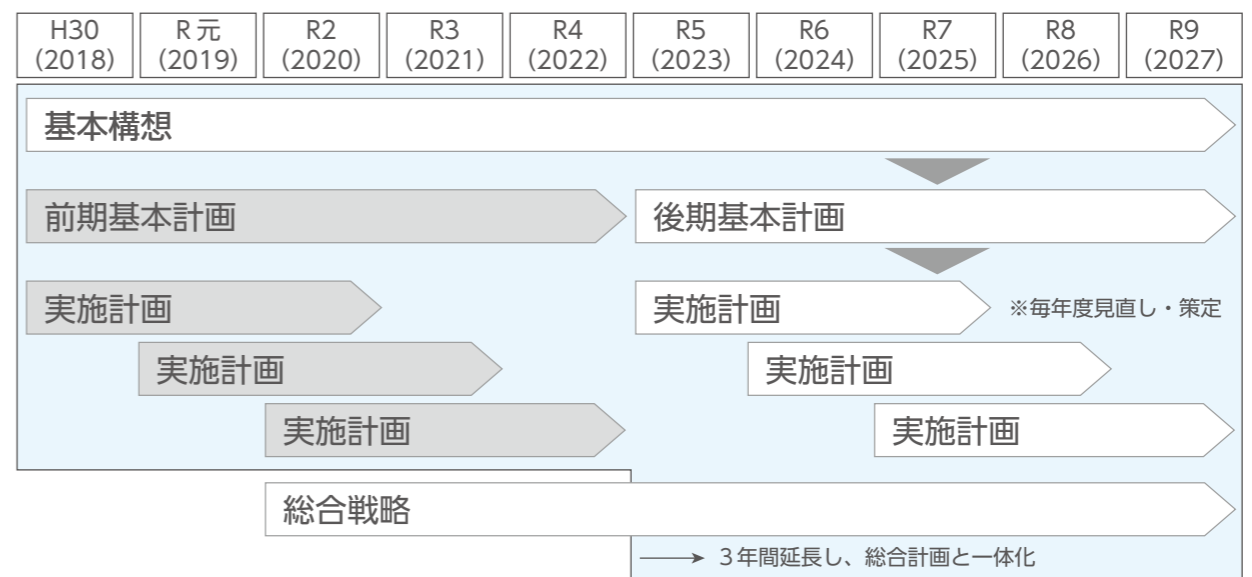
| H30 (2018) | R元 (2019) | R2 (2020) | R3 (2021) | R4 (2022) | R5 (2023) | R6 (2024) | R7 (2025) | R8 (2026) | R9 (2027) |
|---|---|---|---|---|---|---|---|---|---|

基本構想

前期基本計画

後期基本計画

実施計画

実施計画

※毎年度見直し・策定

実施計画

実施計画

実施計画

実施計画

総合戦略

3年間延長し、総合計画と一体化